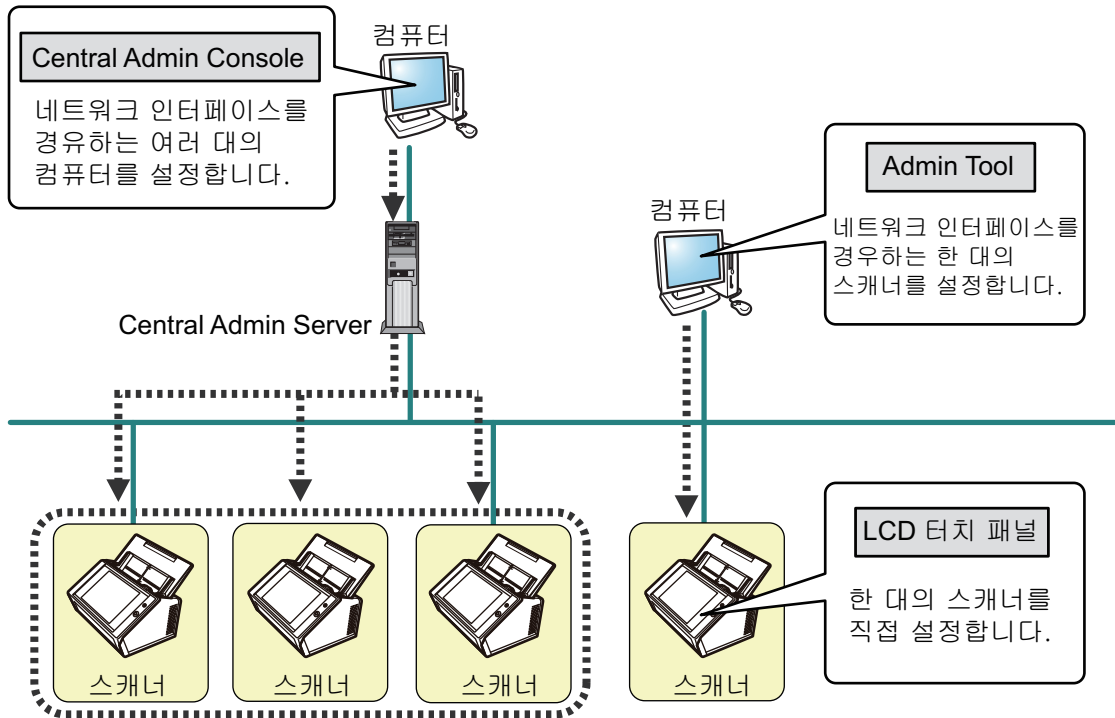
Central Admin Console

네트워크 인터페이스를 경유하는 여러 대의 컴퓨터를 설정합니다.

컴퓨터

Central Admin Server

컴퓨터

Admin Tool

네트워크 인터페이스를 경유하는 한 대의 스캐너를 설정합니다.

LCD 터치 패널

한 대의 스캐너를 직접 설정합니다.

스캐너

스캐너

스캐너

스캐너